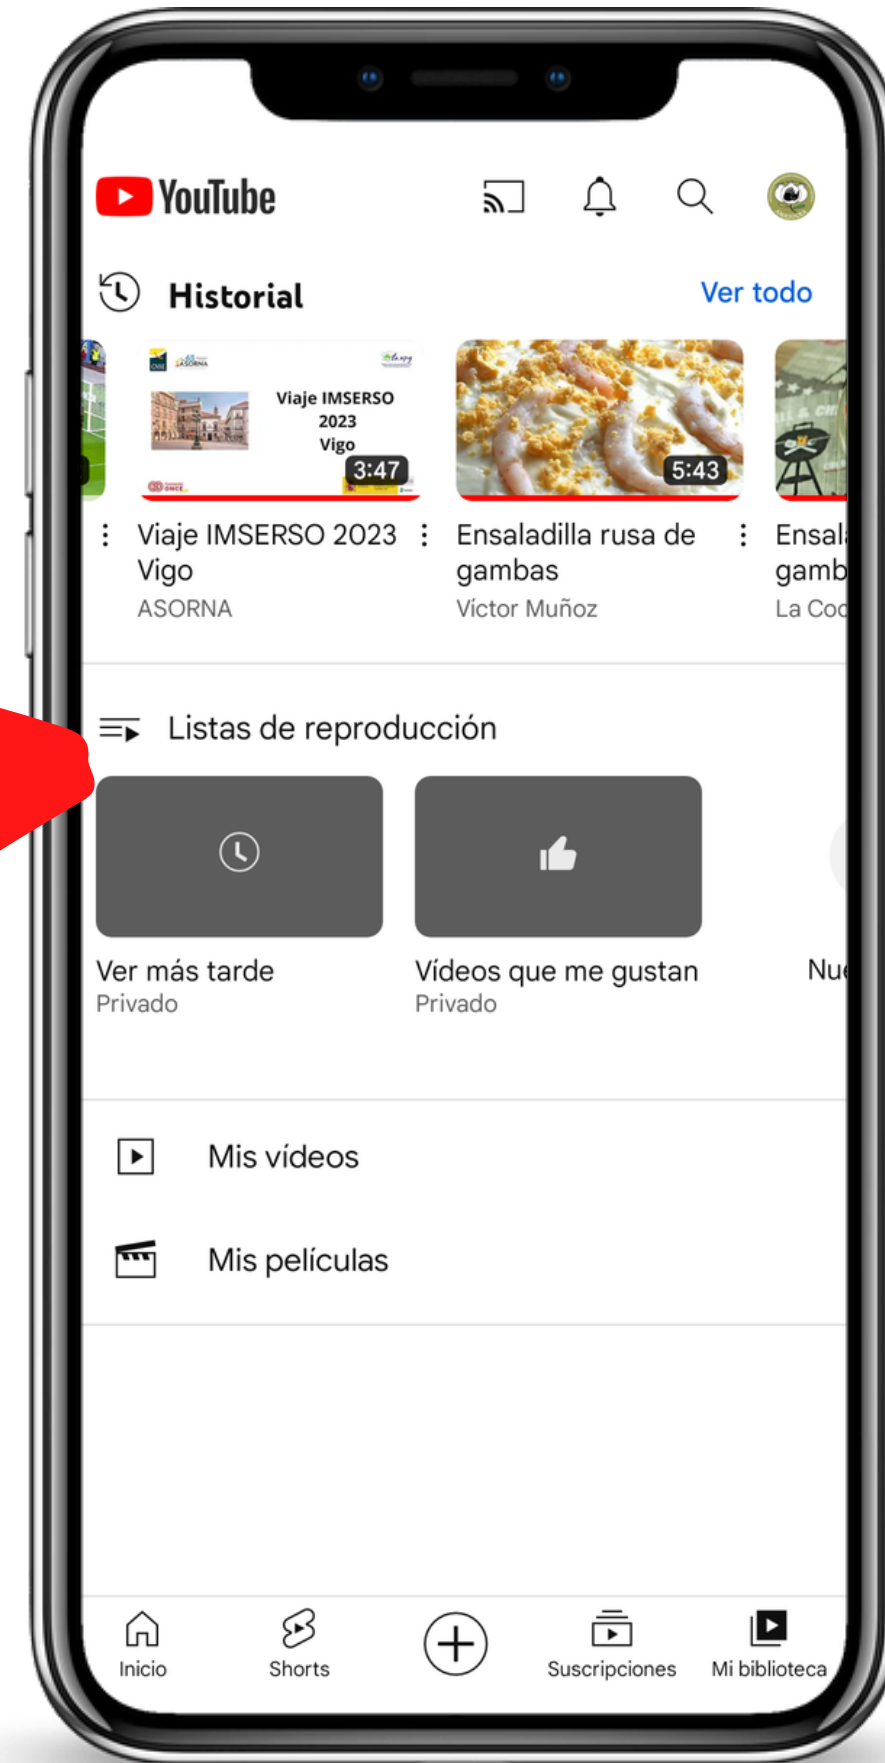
YouTube

Historial

Ver todo

Viaje IMSERSO 2023 Vigo

3:47

5:43

Viaje IMSERSO 2023 Vigo
ASORNA

Ensaladilla rusa de gambas
Víctor Muñoz

Ensal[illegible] gamb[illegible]
La Coc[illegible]

Listas de reproducción

Ver más tarde
Privado

Vídeos que me gustan
Privado

Nu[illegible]

Mis vídeos

Mis películas

Inicio

Shorts

Suscripciones

Mi biblioteca